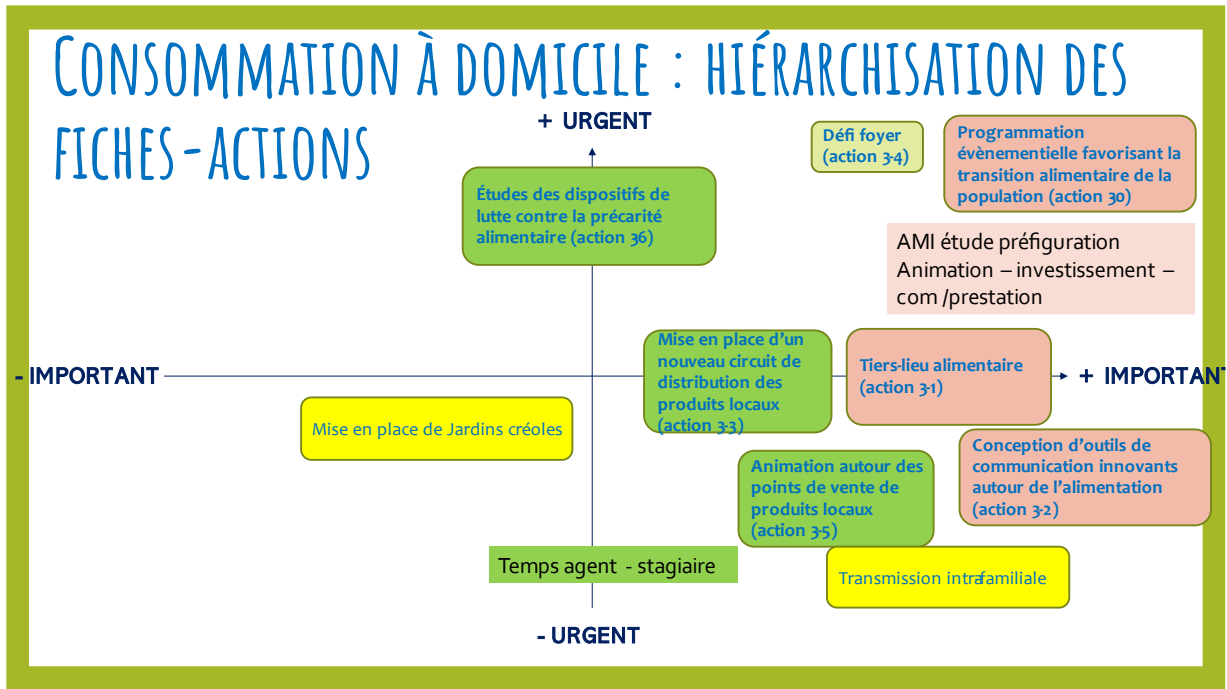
Consommation à domicile : hiérarchisation des fiches-actions

+ URGENT

Défi foyer (action 3-4)

Programmation évènementielle favorisant la transition alimentaire de la population (action 30)

Études des dispositifs de lutte contre la précarité alimentaire (action 36)

AMI étude préfiguration
Animation – investissement – com /prestation

- IMPORTANT

Mise en place d'un nouveau circuit de distribution des produits locaux (action 3-3)

Tiers-lieu alimentaire (action 3-1)

+ IMPORTANT

Mise en place de Jardins créoles

Conception d'outils de communication innovants autour de l'alimentation (action 3-2)

Animation autour des points de vente de produits locaux (action 3-5)

Temps agent - stagiaire

Transmission intrafamiliale

- URGENT